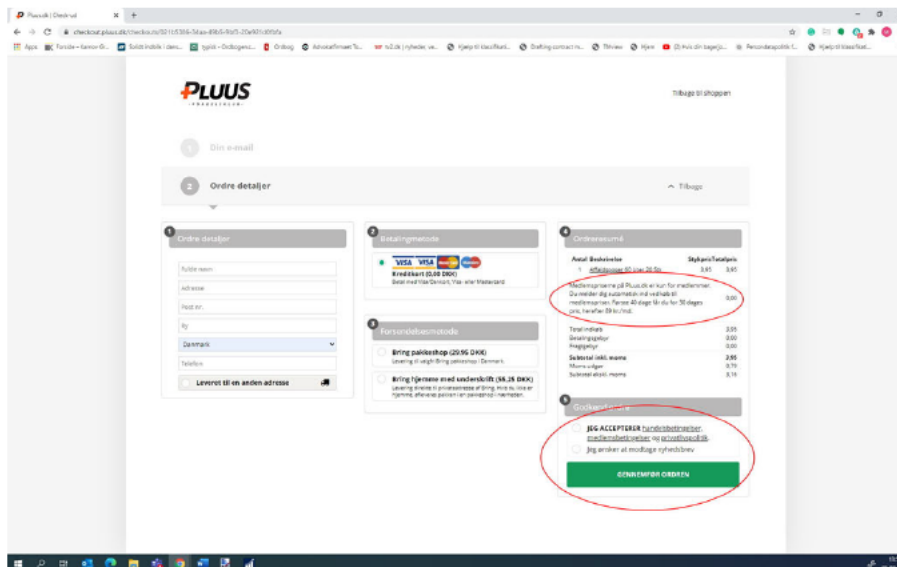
Pluus.dk | Checkout
checkout.pluus.dk/checkout/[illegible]
Apps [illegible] Ordbog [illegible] Hjælp til klassifikati... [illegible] Hjem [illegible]

PLUUS

Tilbage til shoppen

1 Din e-mail

2 Ordre detaljer

^ Tilbage

1 Ordre detaljer

Fulde navn
Adresse
Post nr.
By
Danmark
Telefon
Leveret til en anden adresse

2 Betalingsmetode

Kreditkort (0,00 DKK)
Betal med Visa/Dankort, Visa- eller Mastercard

3 Forsendelsesmetode

Bring pakkeshop (29,95 DKK)
Levering til valgt Bring pakkeshop i Danmark.

Bring hjemme med underskrift (56,25 DKK)
Levering direkte til privatadresse af Bring. Hvis du ikke er hjemme, afleveres pakken i en pakkeshop i nærheden.

4 Ordreresumé

| Antal | Beskrivelse | Stykpris | Totalpris |
|---|---|---|---|
| 1 | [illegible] | 3,95 | 3,95 |

Medlemspriserne på Pluus.dk er kun for medlemmer. Du melder dig automatisk ind ved køb til medlemspriser. Første 40 dage får du for 30 dages pris, herefter 89 kr/md. 0,00

Total inklusiv 3,95
Betalingsgebyr 0,00
Fragtgebyr 0,00
Subtotal inkl. moms 3,95
Moms udgør 0,79
Subtotal ekskl. moms 3,16

5 Godkendelse

JEG ACCEPTERER handelsbetingelser, medlemsbetingelser og privatlivspolitik.
Jeg ønsker at modtage nyhedsbrev

GENNEMFØR ORDREN